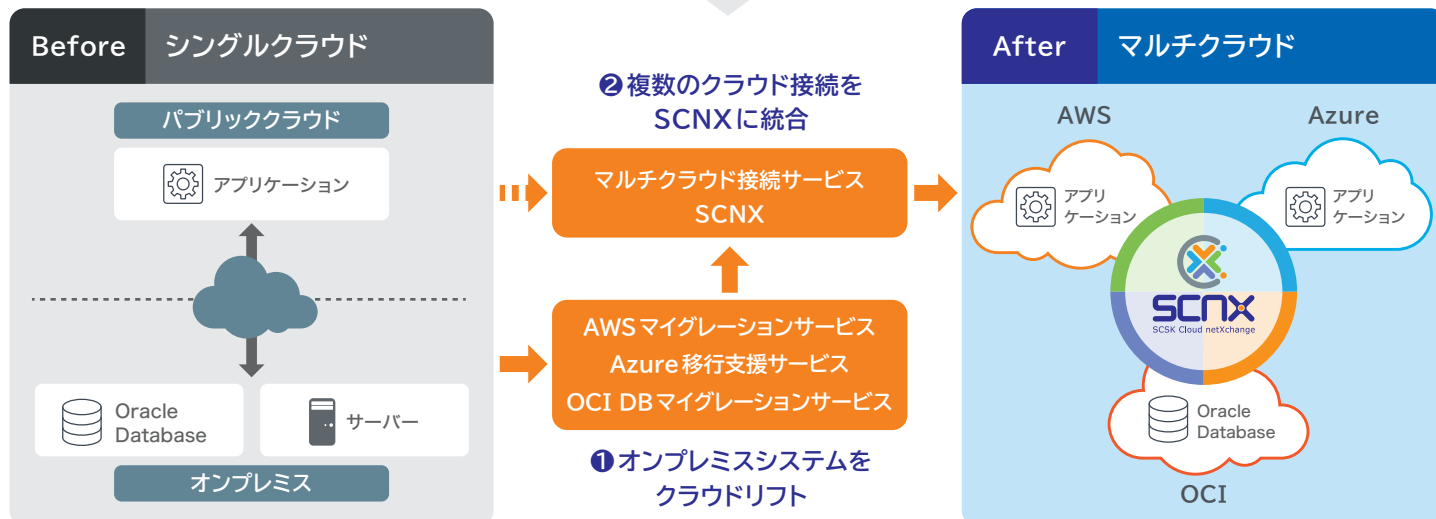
Before シングルクラウド

パブリッククラウド

アプリケーション

Oracle Database

サーバー

オンプレミス

❷複数のクラウド接続を SCNXに統合

マルチクラウド接続サービス SCNX

AWSマイグレーションサービス
Azure移行支援サービス
OCI DBマイグレーションサービス

❶オンプレミスシステムを クラウドリフト

After マルチクラウド

AWS

アプリ ケーション

Azure

アプリ ケーション

SCNX
SCSK Cloud netXchange

Oracle Database

OCI